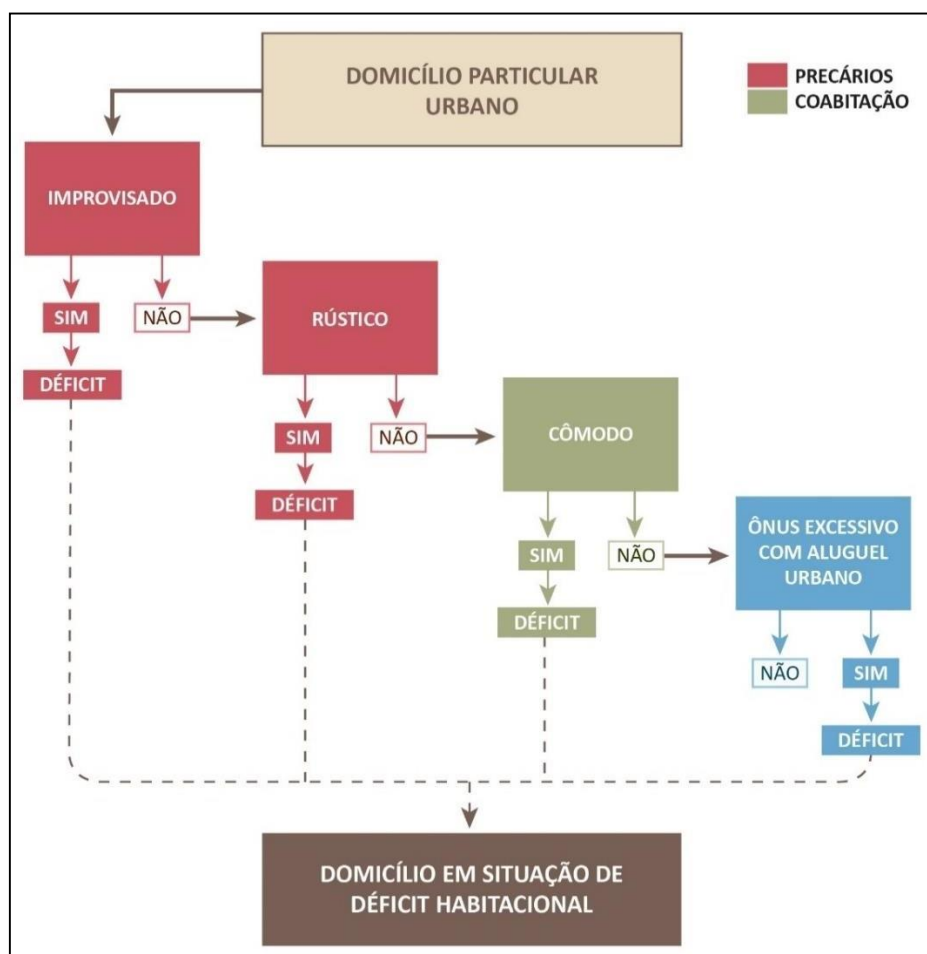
DOMICÍLIO PARTICULAR URBANO

PRECÁRIOS
COABITAÇÃO

IMPROVISADO

SIM
NÃO

DÉFICIT

RÚSTICO

SIM
NÃO

DÉFICIT

CÔMODO

SIM
NÃO

DÉFICIT

ÔNUS EXCESSIVO COM ALUGUEL URBANO

NÃO
SIM

DÉFICIT

DOMICÍLIO EM SITUAÇÃO DE DÉFICIT HABITACIONAL